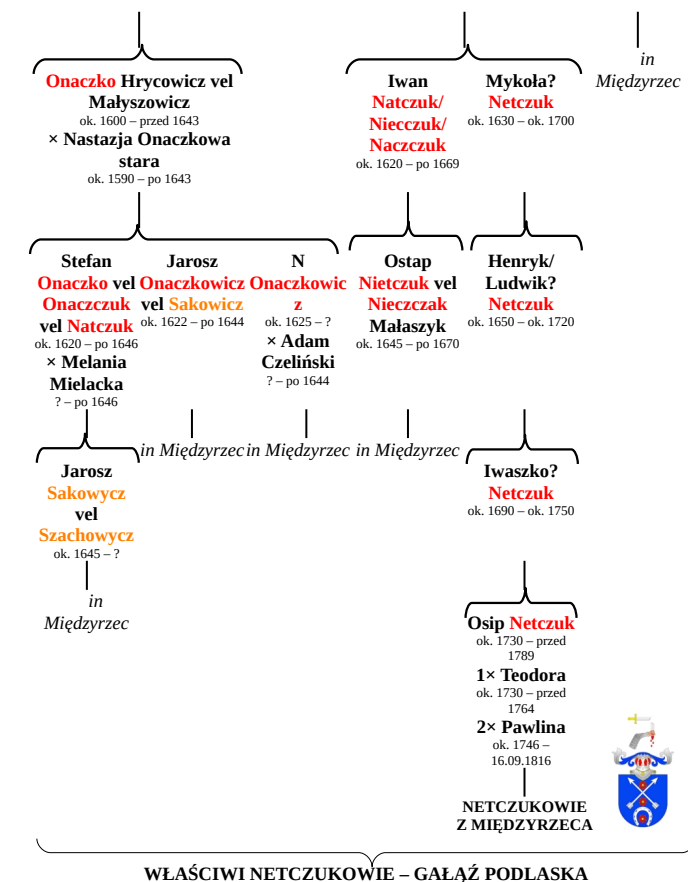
in Międzyrzec

Onaczko Hrycowicz vel Małyszowicz
ok. 1600 – przed 1643
× Nastazja Onaczkowa stara
ok. 1590 – po 1643

Iwan Natczuk/ Niecczuk/ Naczczuk
ok. 1620 – po 1669

Mykoła? Netczuk
ok. 1630 – ok. 1700

Stefan Onaczko vel Onaczczuk vel Natczuk
ok. 1620 – po 1646
× Melania Mielacka
? – po 1646

Jarosz Onaczkowicz vel Sakowicz
ok. 1622 – po 1644

N Onaczkowicz
ok. 1625 – ?
× Adam Czeliński
? – po 1644

Ostap Nietczuk vel Nieczczak Małaszyk
ok. 1645 – po 1670

Henryk/ Ludwik? Netczuk
ok. 1650 – ok. 1720

in Międzyrzec in Międzyrzec in Międzyrzec

Jarosz Sakowycz vel Szachowycz
ok. 1645 – ?

in Międzyrzec

Iwaszko? Netczuk
ok. 1690 – ok. 1750

Osip Netczuk
ok. 1730 – przed 1789
1× Teodora
ok. 1730 – przed 1764
2× Pawlina
ok. 1746 – 16.09.1816

NETCZUKOWIE Z MIĘDZYRZECA

WŁAŚCIWI NETCZUKOWIE – GAŁĄŹ PODLASKA